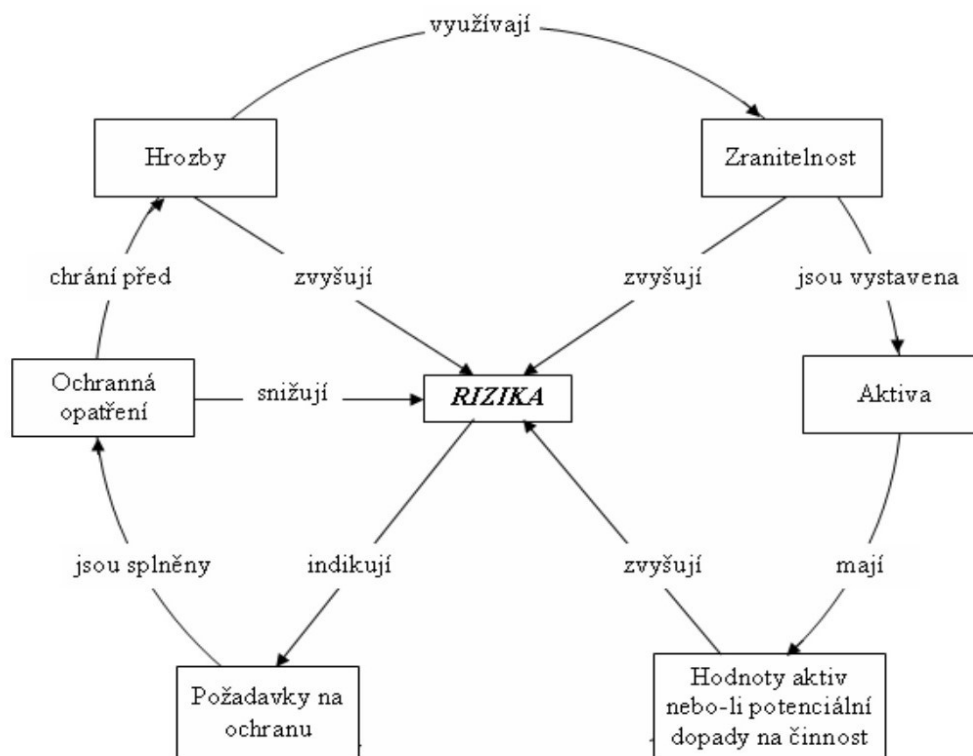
využívají

Hrozby

Zranitelnost

chrání před

zvyšují

zvyšují

jsou vystavena

Ochranná opatření

snižují

*RIZIKA*

Aktiva

jsou splněny

indikují

zvyšují

mají

Požadavky na ochranu

Hodnoty aktiv nebo-li potenciální dopady na činnost